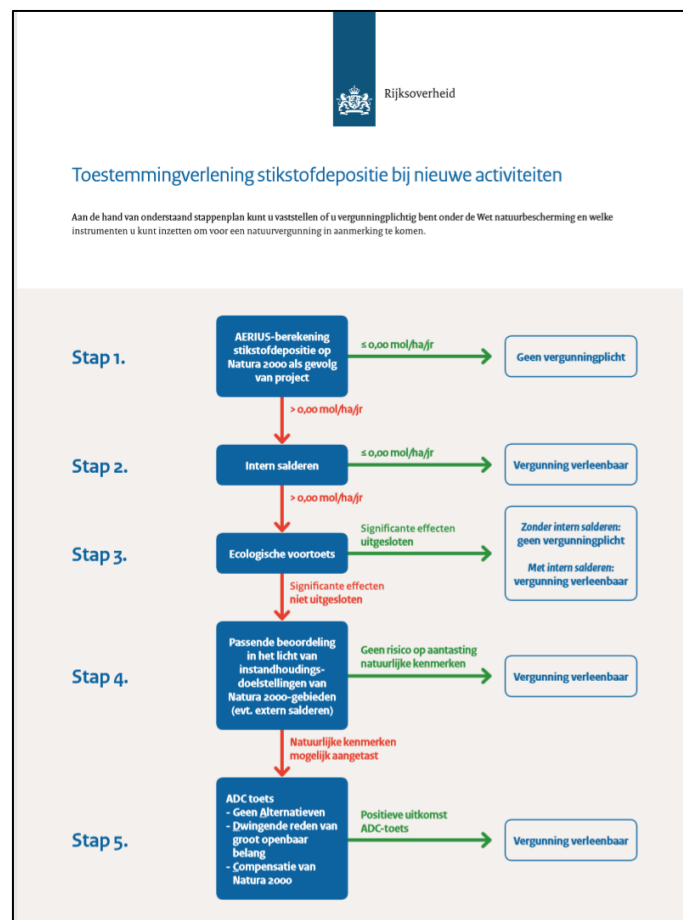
Rijksoverheid

Toestemmingverlening stikstofdepositie bij nieuwe activiteiten

Aan de hand van onderstaand stappenplan kunt u vaststellen of u vergunningplichtig bent onder de Wet natuurbescherming en welke instrumenten u kunt inzetten om voor een natuurvergunning in aanmerking te komen.

Stap 1.

AERIUS-berekening stikstofdepositie op Natura 2000 als gevolg van project

≤ 0,00 mol/ha/jr

Geen vergunningplicht

> 0,00 mol/ha/jr

Stap 2.

Intern salderen

≤ 0,00 mol/ha/jr

Vergunning verleenbaar

> 0,00 mol/ha/jr

Stap 3.

Ecologische voortoets

Significante effecten uitgesloten

Zonder intern salderen: geen vergunningplicht

Met intern salderen: vergunning verleenbaar

Significante effecten niet uitgesloten

Stap 4.

Passende beoordeling in het licht van instandhoudingsdoelstellingen van Natura 2000-gebieden (evt. extern salderen)

Geen risico op aantasting natuurlijke kenmerken

Vergunning verleenbaar

Natuurlijke kenmerken mogelijk aangetast

Stap 5.

ADC toets
- Geen Alternatieven
- Dwingende reden van groot openbaar belang
- Compensatie van Natura 2000

Positieve uitkomst ADC-toets

Vergunning verleenbaar